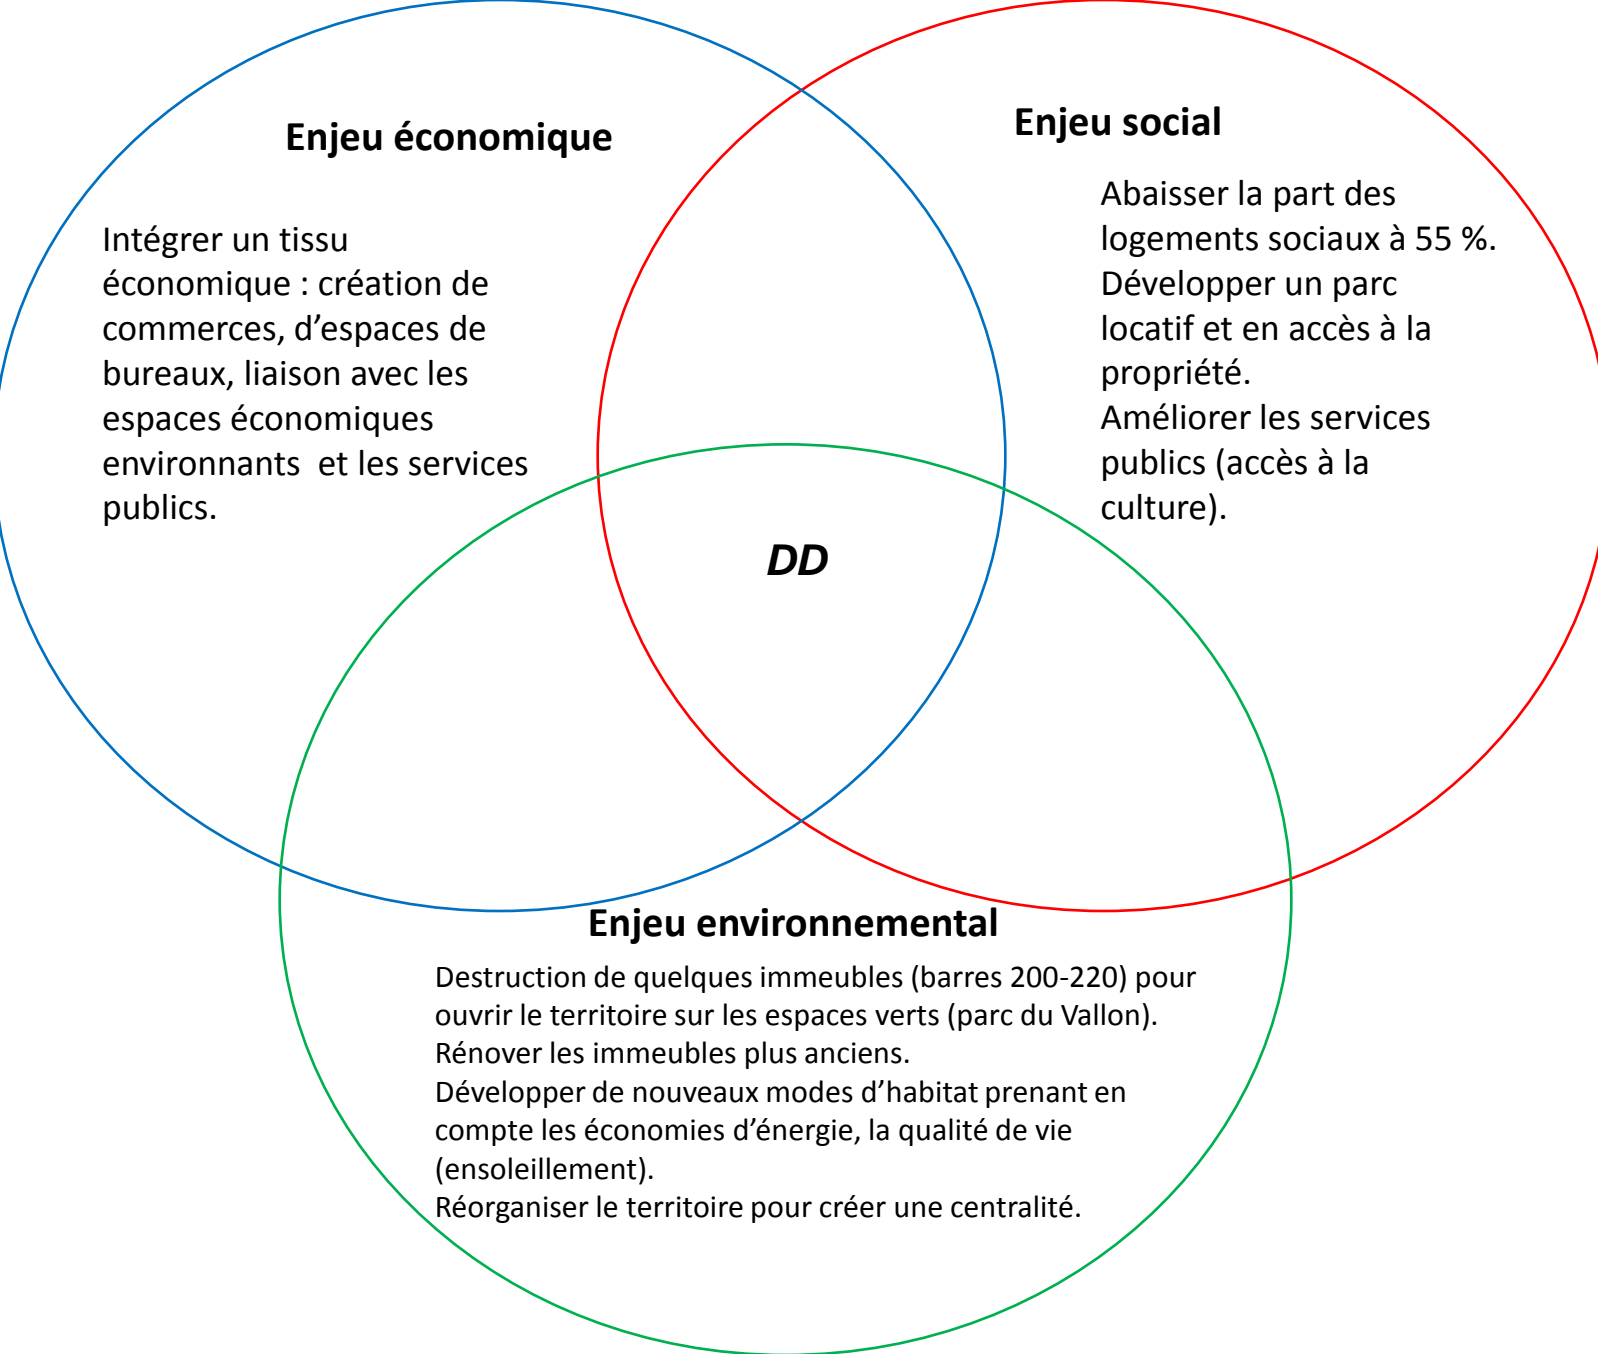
Enjeu économique

Intégrer un tissu économique : création de commerces, d’espaces de bureaux, liaison avec les espaces économiques environnants et les services publics.

Enjeu social

Abaisser la part des logements sociaux à 55 %.
Développer un parc locatif et en accès à la propriété.
Améliorer les services publics (accès à la culture).

DD

Enjeu environnemental

Destruction de quelques immeubles (barres 200-220) pour ouvrir le territoire sur les espaces verts (parc du Vallon).
Rénover les immeubles plus anciens.
Développer de nouveaux modes d’habitat prenant en compte les économies d’énergie, la qualité de vie (ensoleillement).
Réorganiser le territoire pour créer une centralité.